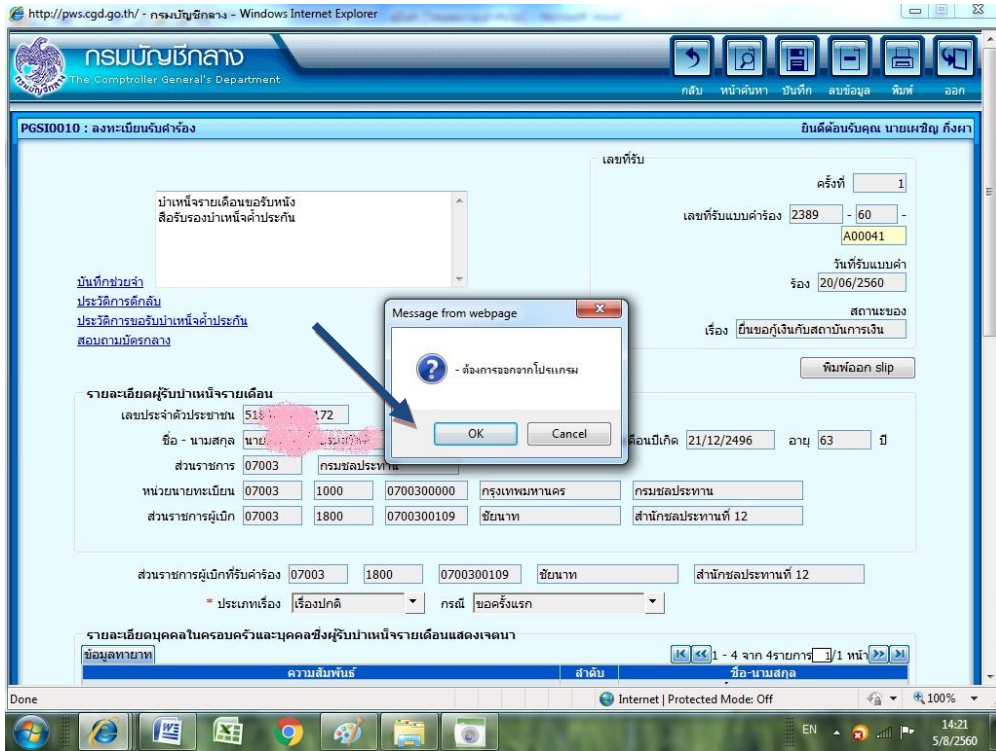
http://pws.cgd.go.th/ - กรมบัญชีกลาง - Windows Internet Explorer

กรมบัญชีกลาง
The Comptroller General's Department

กลับ หน้าค้นหา บันทึก ลบข้อมูล พิมพ์ ออก

PGSI0010 : ลงทะเบียนรับคำร้อง

ยินดีต้อนรับคุณ นายเผชิญ กิ่งผา

บำเหน็จรายเดือนขอรับหนังสือรับรองบำเหน็จค้ำประกัน

บันทึกช่วยจำ
ประวัติการตีกลับ
ประวัติการขอรับบำเหน็จค้ำประกัน
สอบถามบัตรกลาง

เลขที่รับ
ครั้งที่ 1
เลขที่รับแบบคำร้อง 2389 - 60 - A00041
วันที่รับแบบคำร้อง 20/06/2560
สถานะของเรื่อง ยื่นขอกู้เงินกับสถาบันการเงิน

พิมพ์ออก slip

Message from webpage
- ต้องการออกจากโปรแกรม
OK Cancel

รายละเอียดผู้รับบำเหน็จรายเดือน
เลขประจำตัวประชาชน 51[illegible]172
ชื่อ - นามสกุล นาย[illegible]
เดือนปีเกิด 21/12/2496 อายุ 63 ปี
ส่วนราชการ 07003 กรมชลประทาน
หน่วยนายทะเบียน 07003 1000 0700300000 กรุงเทพมหานคร กรมชลประทาน
ส่วนราชการผู้เบิก 07003 1800 0700300109 ชัยนาท สำนักชลประทานที่ 12

ส่วนราชการผู้เบิกที่รับคำร้อง 07003 1800 0700300109 ชัยนาท สำนักชลประทานที่ 12
* ประเภทเรื่อง เรื่องปกติ กรณี ขอครั้งแรก

รายละเอียดบุคคลในครอบครัวและบุคคลซึ่งผู้รับบำเหน็จรายเดือนแสดงเจตนา
ข้อมูลทายาท
1 - 4 จาก 4รายการ 1/1 หน้า
ความสัมพันธ์ ลำดับ ชื่อ-นามสกุล

Done
Internet | Protected Mode: Off
100%
EN 14:21 5/8/2560